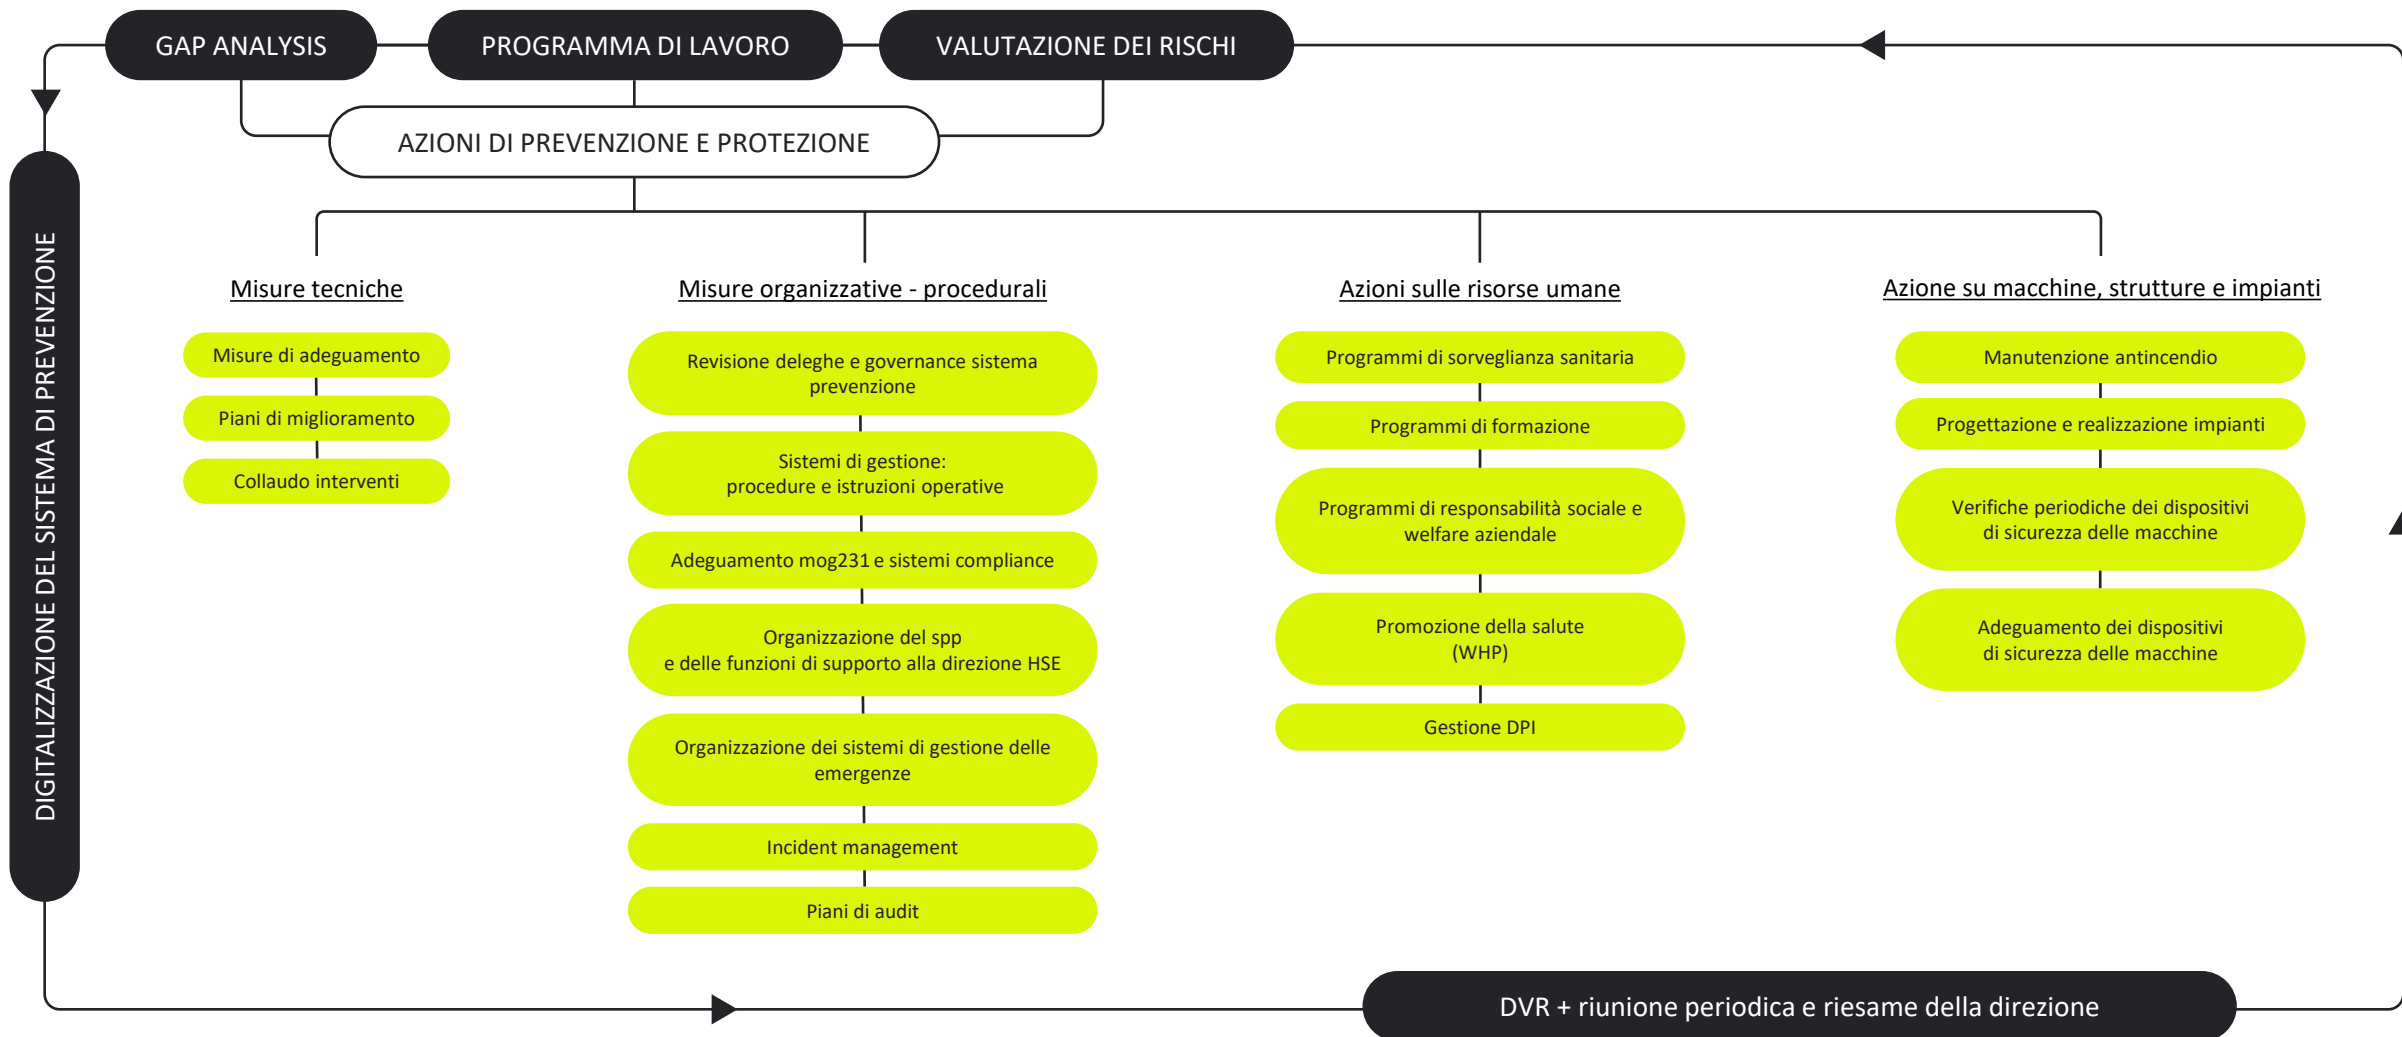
GAP ANALYSIS

PROGRAMMA DI LAVORO

VALUTAZIONE DEI RISCHI

AZIONI DI PREVENZIONE E PROTEZIONE

DIGITALIZZAZIONE DEL SISTEMA DI PREVENZIONE

Misure tecniche

Misure di adeguamento

Piani di miglioramento

Collaudo interventi

Misure organizzative - procedurali

Revisione deleghe e governance sistema prevenzione

Sistemi di gestione: procedure e istruzioni operative

Adeguamento mog231 e sistemi compliance

Organizzazione del spp e delle funzioni di supporto alla direzione HSE

Organizzazione dei sistemi di gestione delle emergenze

Incident management

Piani di audit

Azioni sulle risorse umane

Programmi di sorveglianza sanitaria

Programmi di formazione

Programmi di responsabilità sociale e welfare aziendale

Promozione della salute (WHP)

Gestione DPI

Azione su macchine, strutture e impianti

Manutenzione antincendio

Progettazione e realizzazione impianti

Verifiche periodiche dei dispositivi di sicurezza delle macchine

Adeguamento dei dispositivi di sicurezza delle macchine

DVR + riunione periodica e riesame della direzione